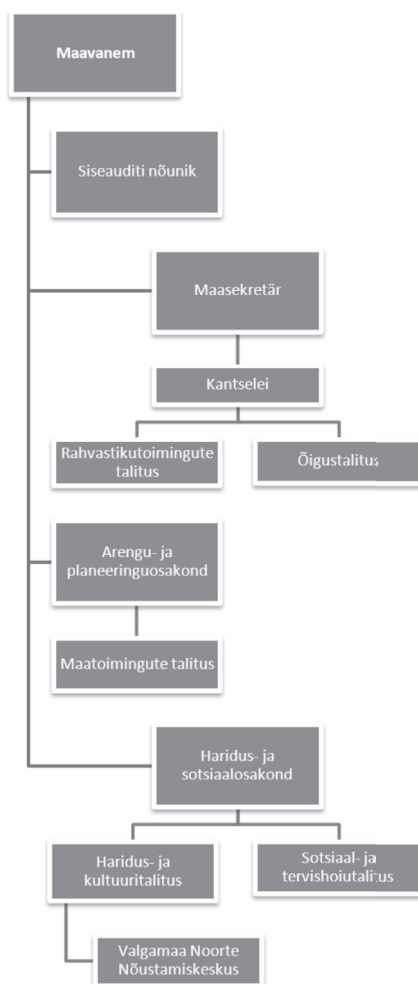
Maavanem

Siseauditi nõunik

Maasekretär

Kantselei

Rahvastikutoimingute talitus

Õigustalitus

Arengu- ja planeeringuosakond

Maatoimingute talitus

Haridus- ja sotsiaalosakond

Haridus- ja kultuuritalitus

Sotsiaal- ja tervishoiutalitus

Valgamaa Noorte Nõustamiskeskus